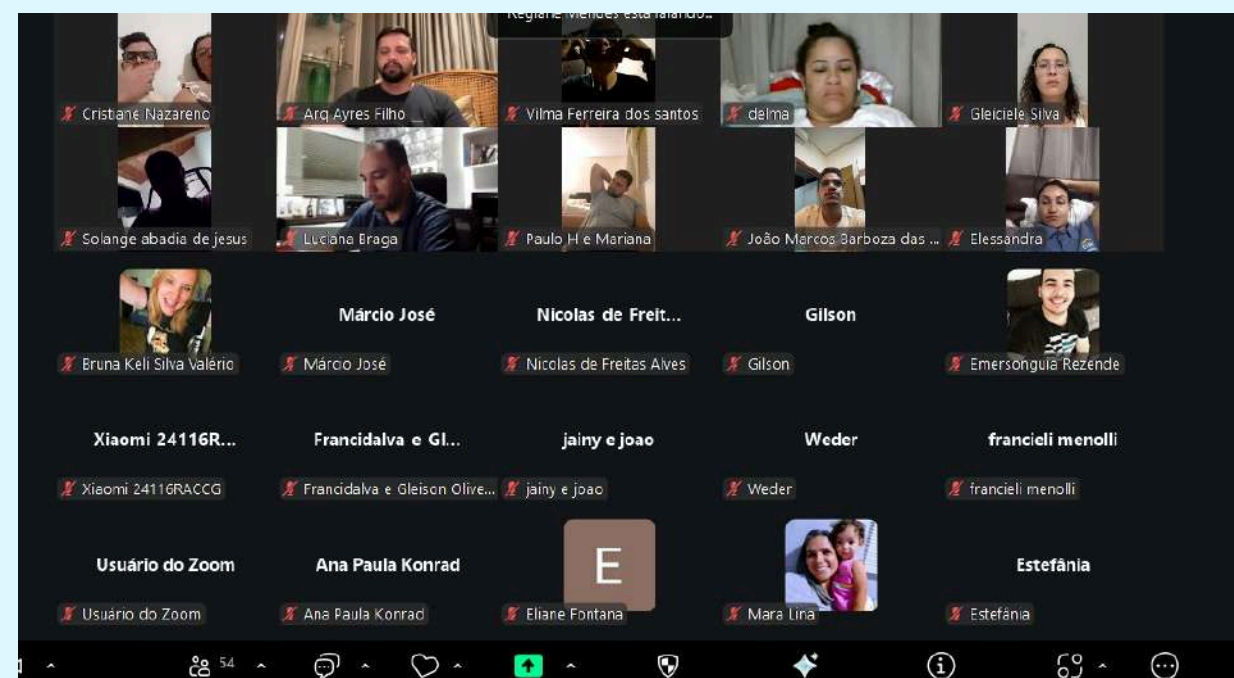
Regiane Mendes está falando...

Cristiane Nazareno

Arq Ayres Filho

Vilma Ferreira dos santos

delma

Gleiciele Silva

Solange abadia de jesus

Luciana Braga

Paulo H e Mariana

João Marcos Barboza das ...

Elessandra

Bruna Keli Silva Valério

Márcio José

Márcio José

Nicolas de Freit...

Nicolas de Freitas Alves

Gilson

Gilson

Emersonguia Rezende

Xiaomi 24116R...

Xiaomi 24116RACCG

Francidalva e Gl...

Francidalva e Gleison Olive...

jainy e joao

jainy e joao

Weder

Weder

francieli menolli

francieli menolli

Usuário do Zoom

Usuário do Zoom

Ana Paula Konrad

Ana Paula Konrad

E

Eliane Fontana

Mara Lina

Estefânia

Estefânia

54